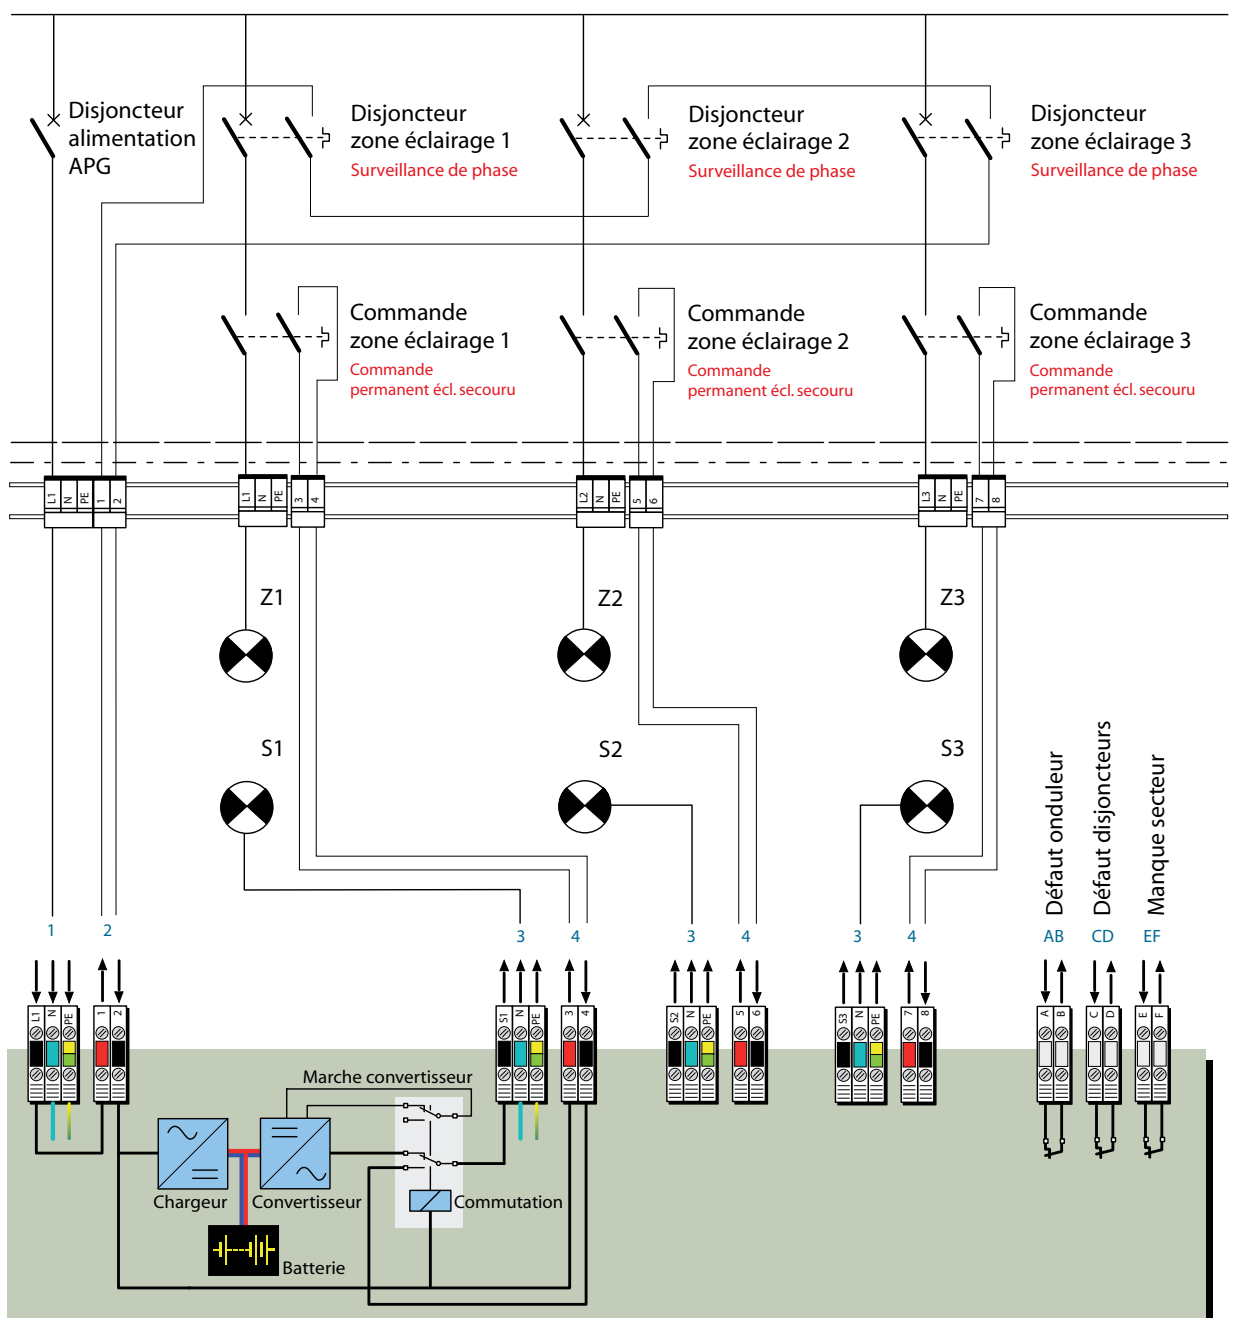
Disjoncteur alimentation APG

Disjoncteur zone éclairage 1
Surveillance de phase

Disjoncteur zone éclairage 2
Surveillance de phase

Disjoncteur zone éclairage 3
Surveillance de phase

Commande zone éclairage 1
Commande permanent écl. secouru

Commande zone éclairage 2
Commande permanent écl. secouru

Commande zone éclairage 3
Commande permanent écl. secouru

L1 N PE 1 2
L1 N PE 3 4
L2 N PE 5 6
L3 N PE 7 8

Z1
Z2
Z3

S1
S2
S3

Défaut onduleur
Défaut disjoncteurs
Manque secteur

1 2 3 4 3 4 3 4 AB CD EF

L1 N PE 1 2
S1 N PE 3 4
S2 N PE 5 6
S3 N PE 7 8
A B C D E F

Marche convertisseur
Chargeur
Convertisseur
Commutation
Batterie